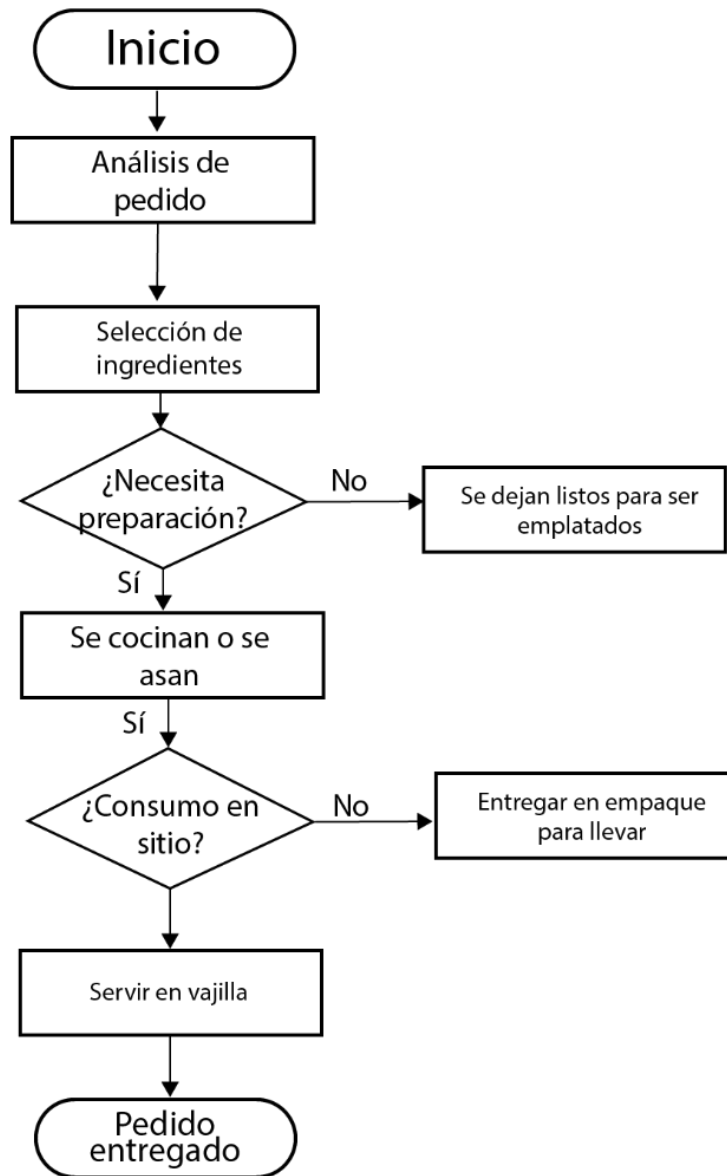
Inicio

Análisis de pedido

Selección de ingredientes

¿Necesita preparación?

No

Se dejan listos para ser emplatados

Sí

Se cocinan o se asan

Sí

¿Consumo en sitio?

No

Entregar en empaque para llevar

Servir en vajilla

Pedido entregado